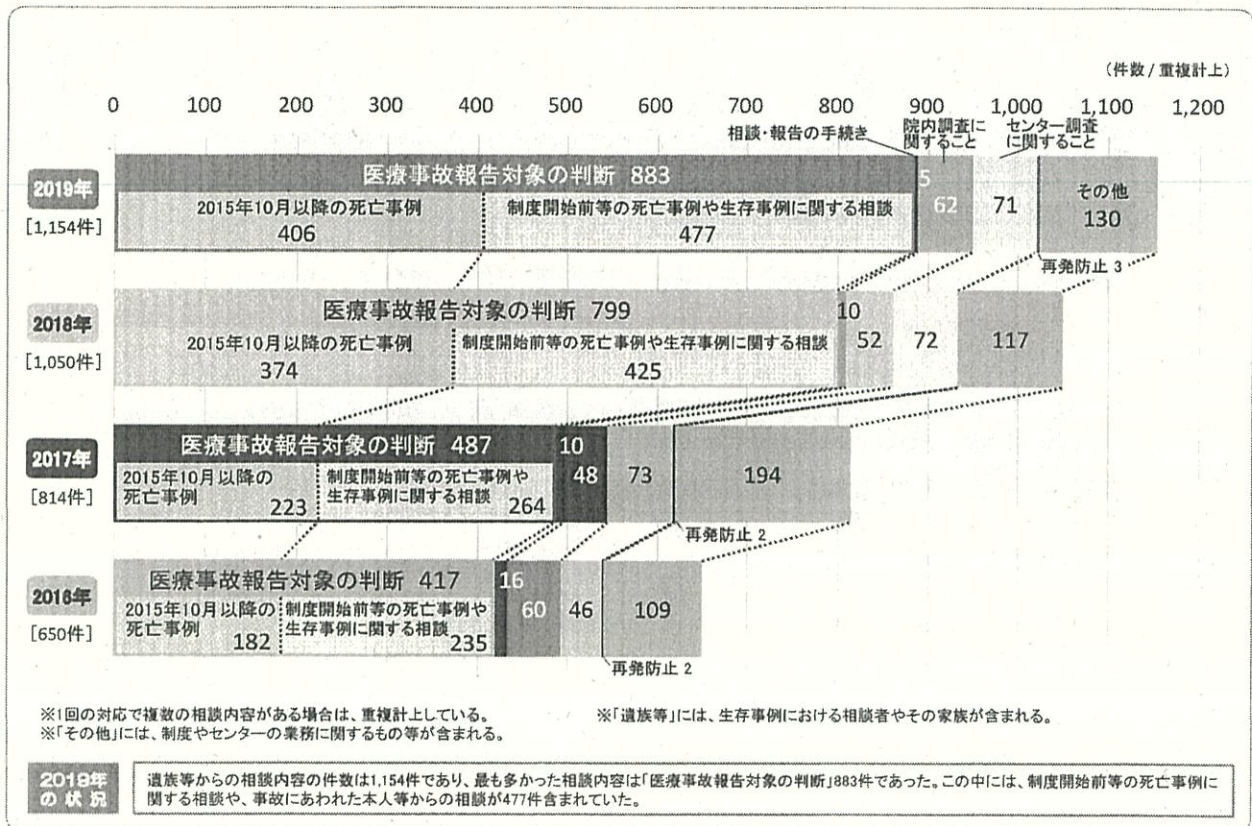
（件数 / 重複計上）

0　100　200　300　400　500　600　700　800　900　1,000　1,100　1,200

相談・報告の手続き　院内調査に関すること　センター調査に関すること

2019年
［1,154件］
医療事故報告対象の判断 883
2015年10月以降の死亡事例 406
制度開始前等の死亡事例や生存事例に関する相談 477
5　62　71
その他 130
再発防止 3

2018年
［1,050件］
医療事故報告対象の判断 799
2015年10月以降の死亡事例 374
制度開始前等の死亡事例や生存事例に関する相談 425
10　52　72　117

2017年
［814件］
医療事故報告対象の判断 487
2015年10月以降の死亡事例 223
制度開始前等の死亡事例や生存事例に関する相談 264
10　48　73　194
再発防止 2

2016年
［650件］
医療事故報告対象の判断 417
2015年10月以降の死亡事例 182
制度開始前等の死亡事例や生存事例に関する相談 235
16　60　46　109
再発防止 2

※1回の対応で複数の相談内容がある場合は、重複計上している。
※「その他」には、制度やセンターの業務に関するもの等が含まれる。
※「遺族等」には、生存事例における相談者やその家族が含まれる。

2019年の状況
遺族等からの相談内容の件数は1,154件であり、最も多かった相談内容は「医療事故報告対象の判断」883件であった。この中には、制度開始前等の死亡事例に関する相談や、事故にあわれた本人等からの相談が477件含まれていた。